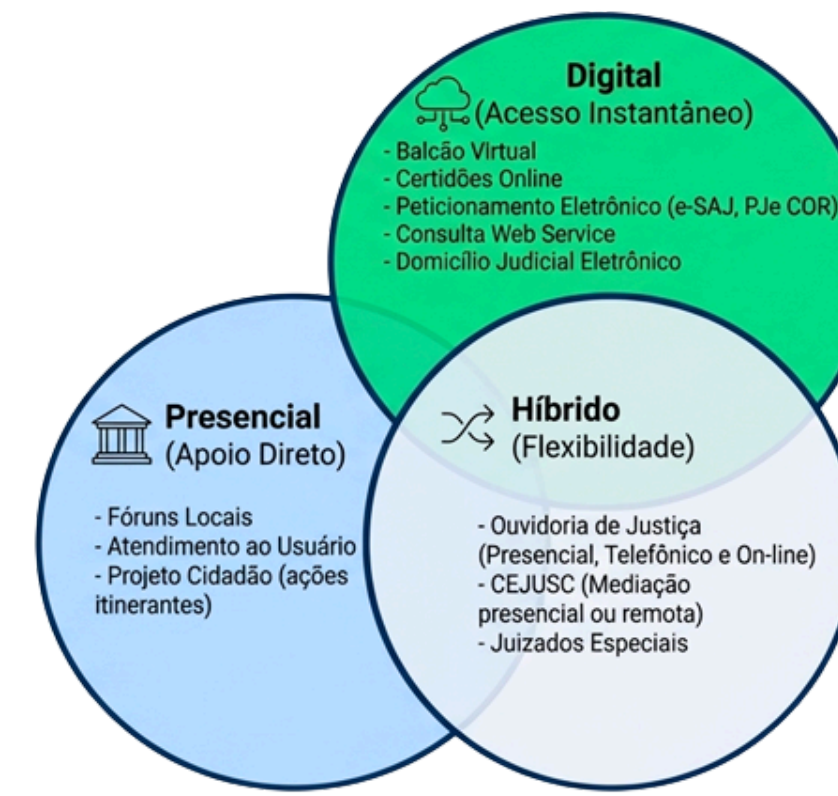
Digital
(Acesso Instantâneo)

- Balcão Virtual
- Certidões Online
- Peticionamento Eletrônico (e-SAJ, PJe COR)
- Consulta Web Service
- Domicílio Judicial Eletrônico

Presencial
(Apoio Direto)

- Fóruns Locais
- Atendimento ao Usuário
- Projeto Cidadão (ações itinerantes)

Híbrido
(Flexibilidade)

- Ouvidoria de Justiça (Presencial, Telefônico e On-line)
- CEJUSC (Mediação presencial ou remota)
- Juizados Especiais